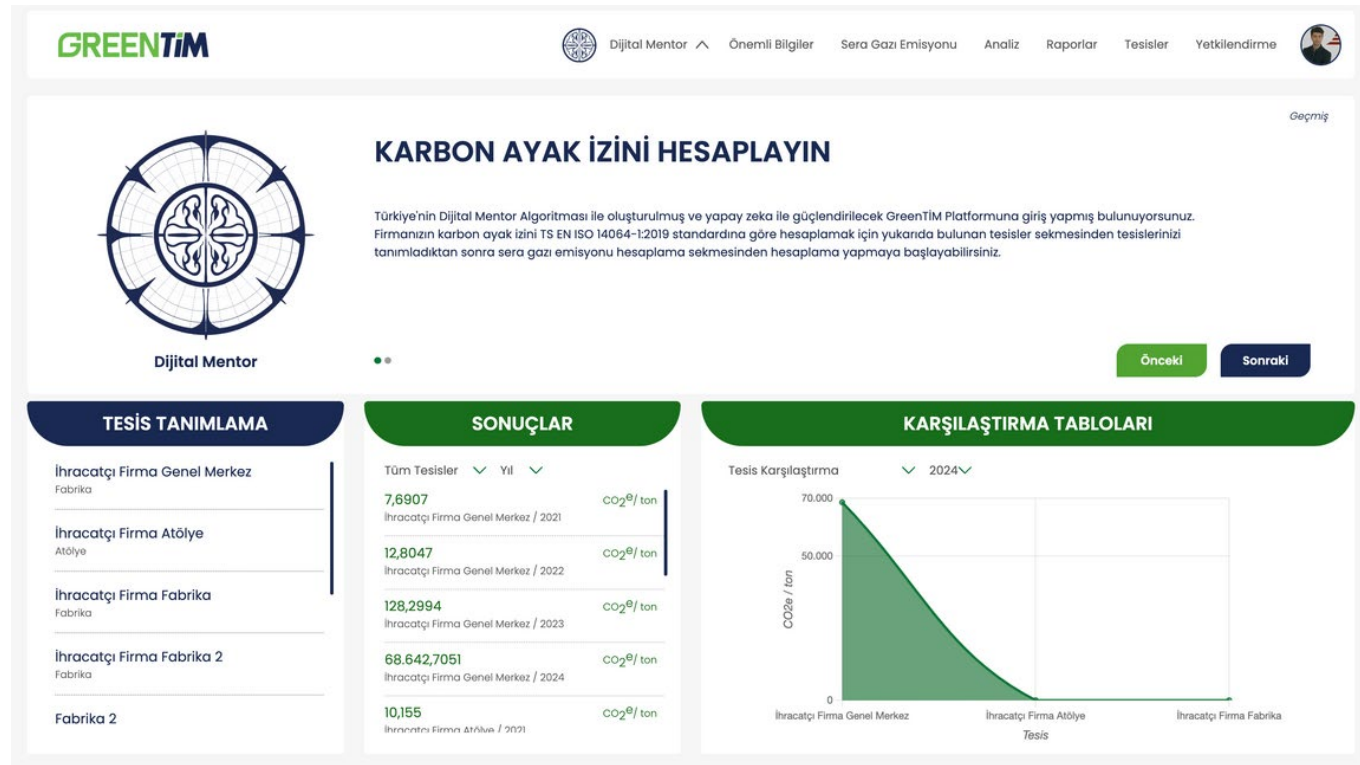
GREENTİM

Dijital Mentor Önemli Bilgiler Sera Gazı Emisyonu Analiz Raporlar Tesisler Yetkilendirme

Geçmiş

Dijital Mentor

KARBON AYAK İZİNİ HESAPLAYIN

Türkiye'nin Dijital Mentor Algoritması ile oluşturulmuş ve yapay zeka ile güçlendirilecek GreenTİM Platformuna giriş yapmış bulunuyorsunuz. Firmanızın karbon ayak izini TS EN ISO 14064-1:2019 standardına göre hesaplamak için yukarıda bulunan tesisler sekmesinden tesislerinizi tanımladıktan sonra sera gazı emisyonu hesaplama sekmesinden hesaplama yapmaya başlayabilirsiniz.

Önceki Sonraki

TESİS TANIMLAMA

İhracatçı Firma Genel Merkez
Fabrika

İhracatçı Firma Atölye
Atölye

İhracatçı Firma Fabrika
Fabrika

İhracatçı Firma Fabrika 2
Fabrika

Fabrika 2

SONUÇLAR

Tüm Tesisler Yıl

7,6907 $CO_2e$/ ton
İhracatçı Firma Genel Merkez / 2021

12,8047 $CO_2e$/ ton
İhracatçı Firma Genel Merkez / 2022

128,2994 $CO_2e$/ ton
İhracatçı Firma Genel Merkez / 2023

68.642,7051 $CO_2e$/ ton
İhracatçı Firma Genel Merkez / 2024

10,155 $CO_2e$/ ton
İhracatçı Firma Atölye / 2021

KARŞILAŞTIRMA TABLOLARI

Tesis Karşılaştırma 2024

70.000
50.000
0
CO2e / ton

İhracatçı Firma Genel Merkez İhracatçı Firma Atölye İhracatçı Firma Fabrika
Tesis